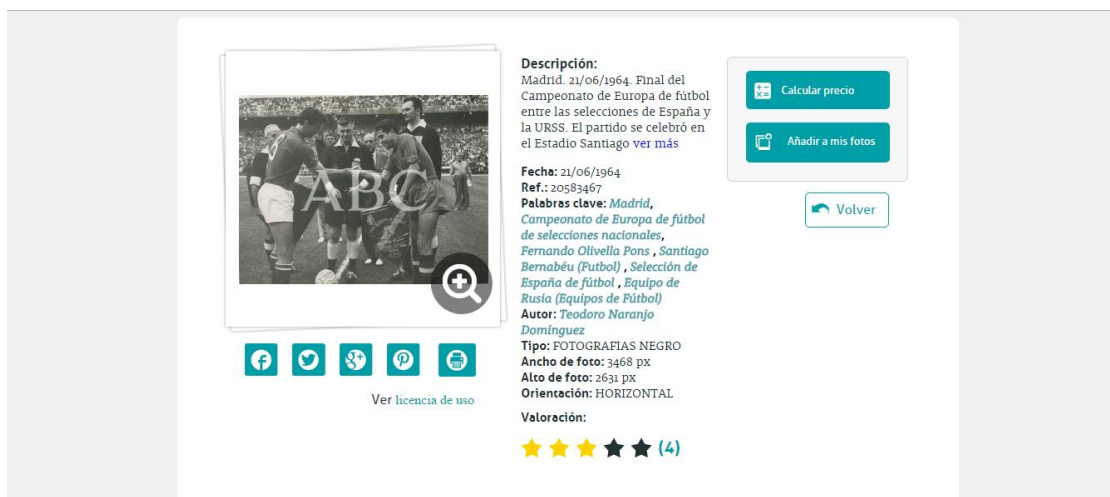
ABC

Ver licencia de uso

Descripción:
Madrid. 21/06/1964. Final del Campeonato de Europa de fútbol entre las selecciones de España y la URSS. El partido se celebró en el Estadio Santiago ver más

Fecha: 21/06/1964
Ref.: 20583467
Palabras clave: Madrid, Campeonato de Europa de fútbol de selecciones nacionales, Fernando Olivella Pons , Santiago Bernabéu (Futbol) , Selección de España de fútbol , Equipo de Rusia (Equipos de Fútbol)
Autor: Teodoro Naranjo Domínguez
Tipo: FOTOGRAFIAS NEGRO
Ancho de foto: 3468 px
Alto de foto: 2631 px
Orientación: HORIZONTAL

Valoración:
(4)

Calcular precio

Añadir a mis fotos

Volver